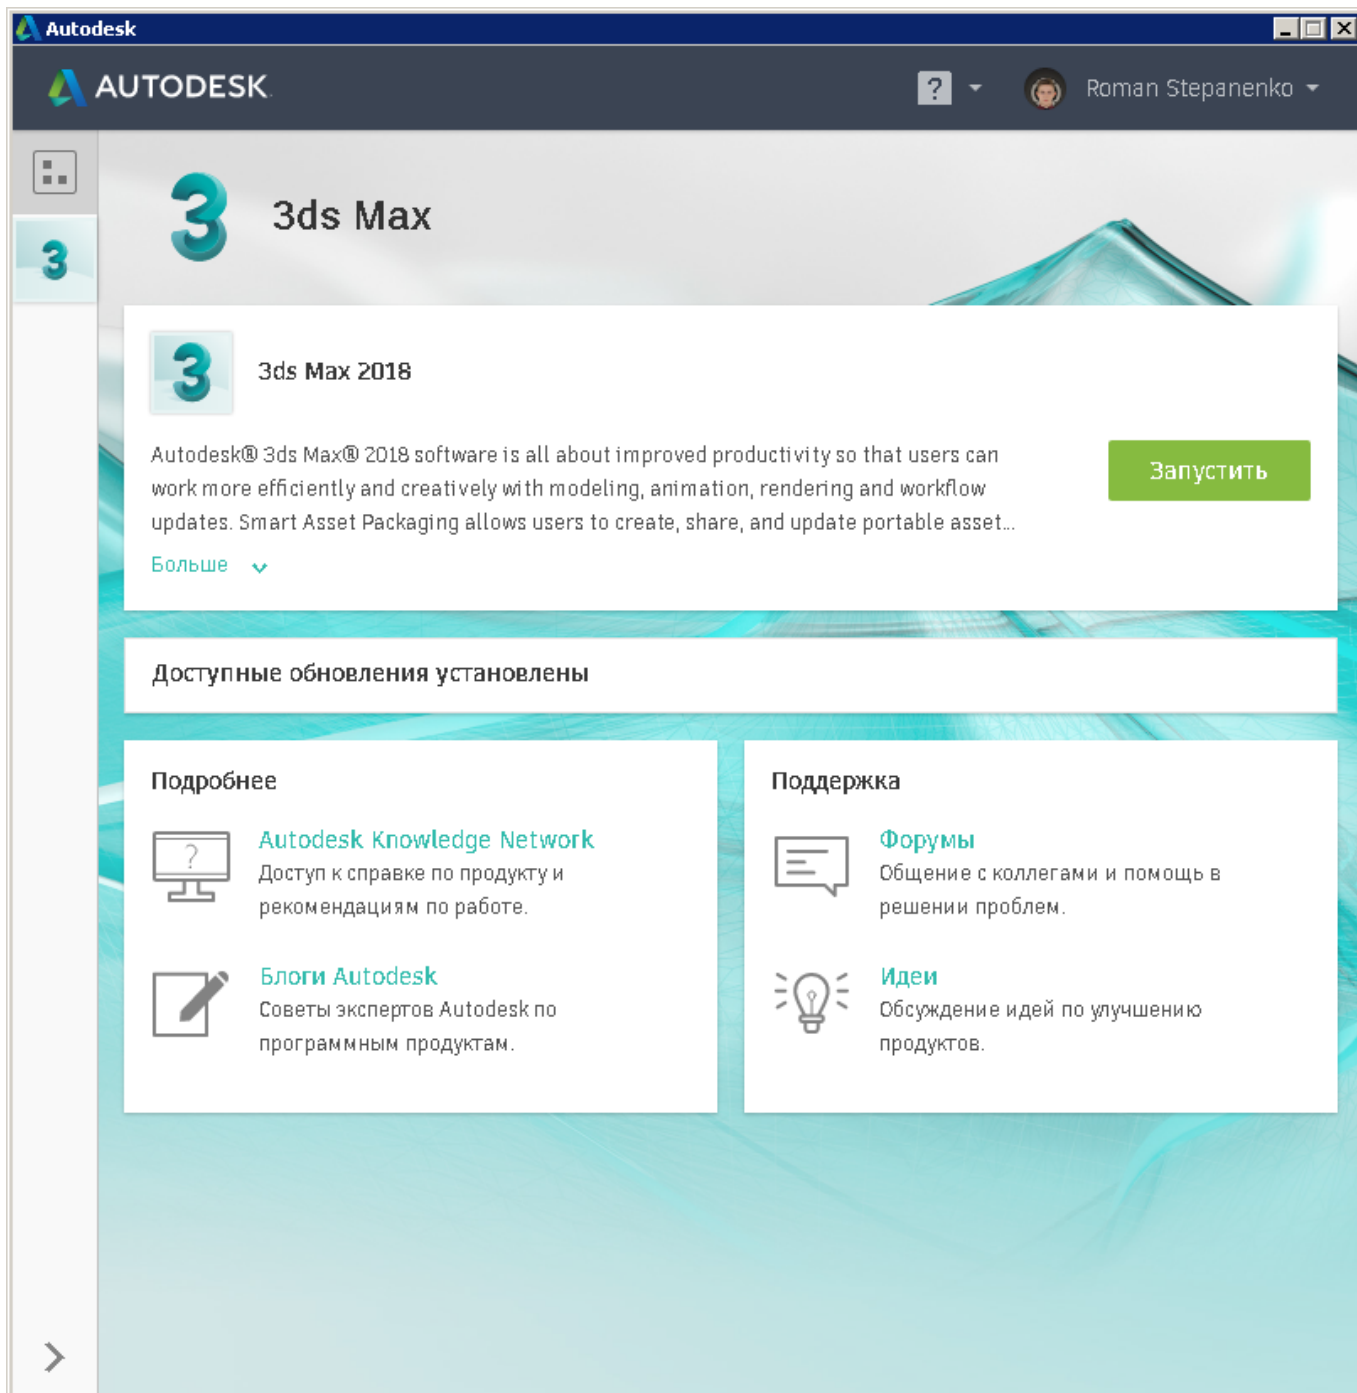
Autodesk

AUTODESK

?

Roman Stepanenko

3

3ds Max

3

3ds Max 2018

Autodesk® 3ds Max® 2018 software is all about improved productivity so that users can work more efficiently and creatively with modeling, animation, rendering and workflow updates. Smart Asset Packaging allows users to create, share, and update portable asset...

Больше

Запустить

Доступные обновления установлены

Подробнее

Autodesk Knowledge Network
Доступ к справке по продукту и рекомендациям по работе.

Блоги Autodesk
Советы экспертов Autodesk по программным продуктам.

Поддержка

Форумы
Общение с коллегами и помощь в решении проблем.

Идеи
Обсуждение идей по улучшению продуктов.